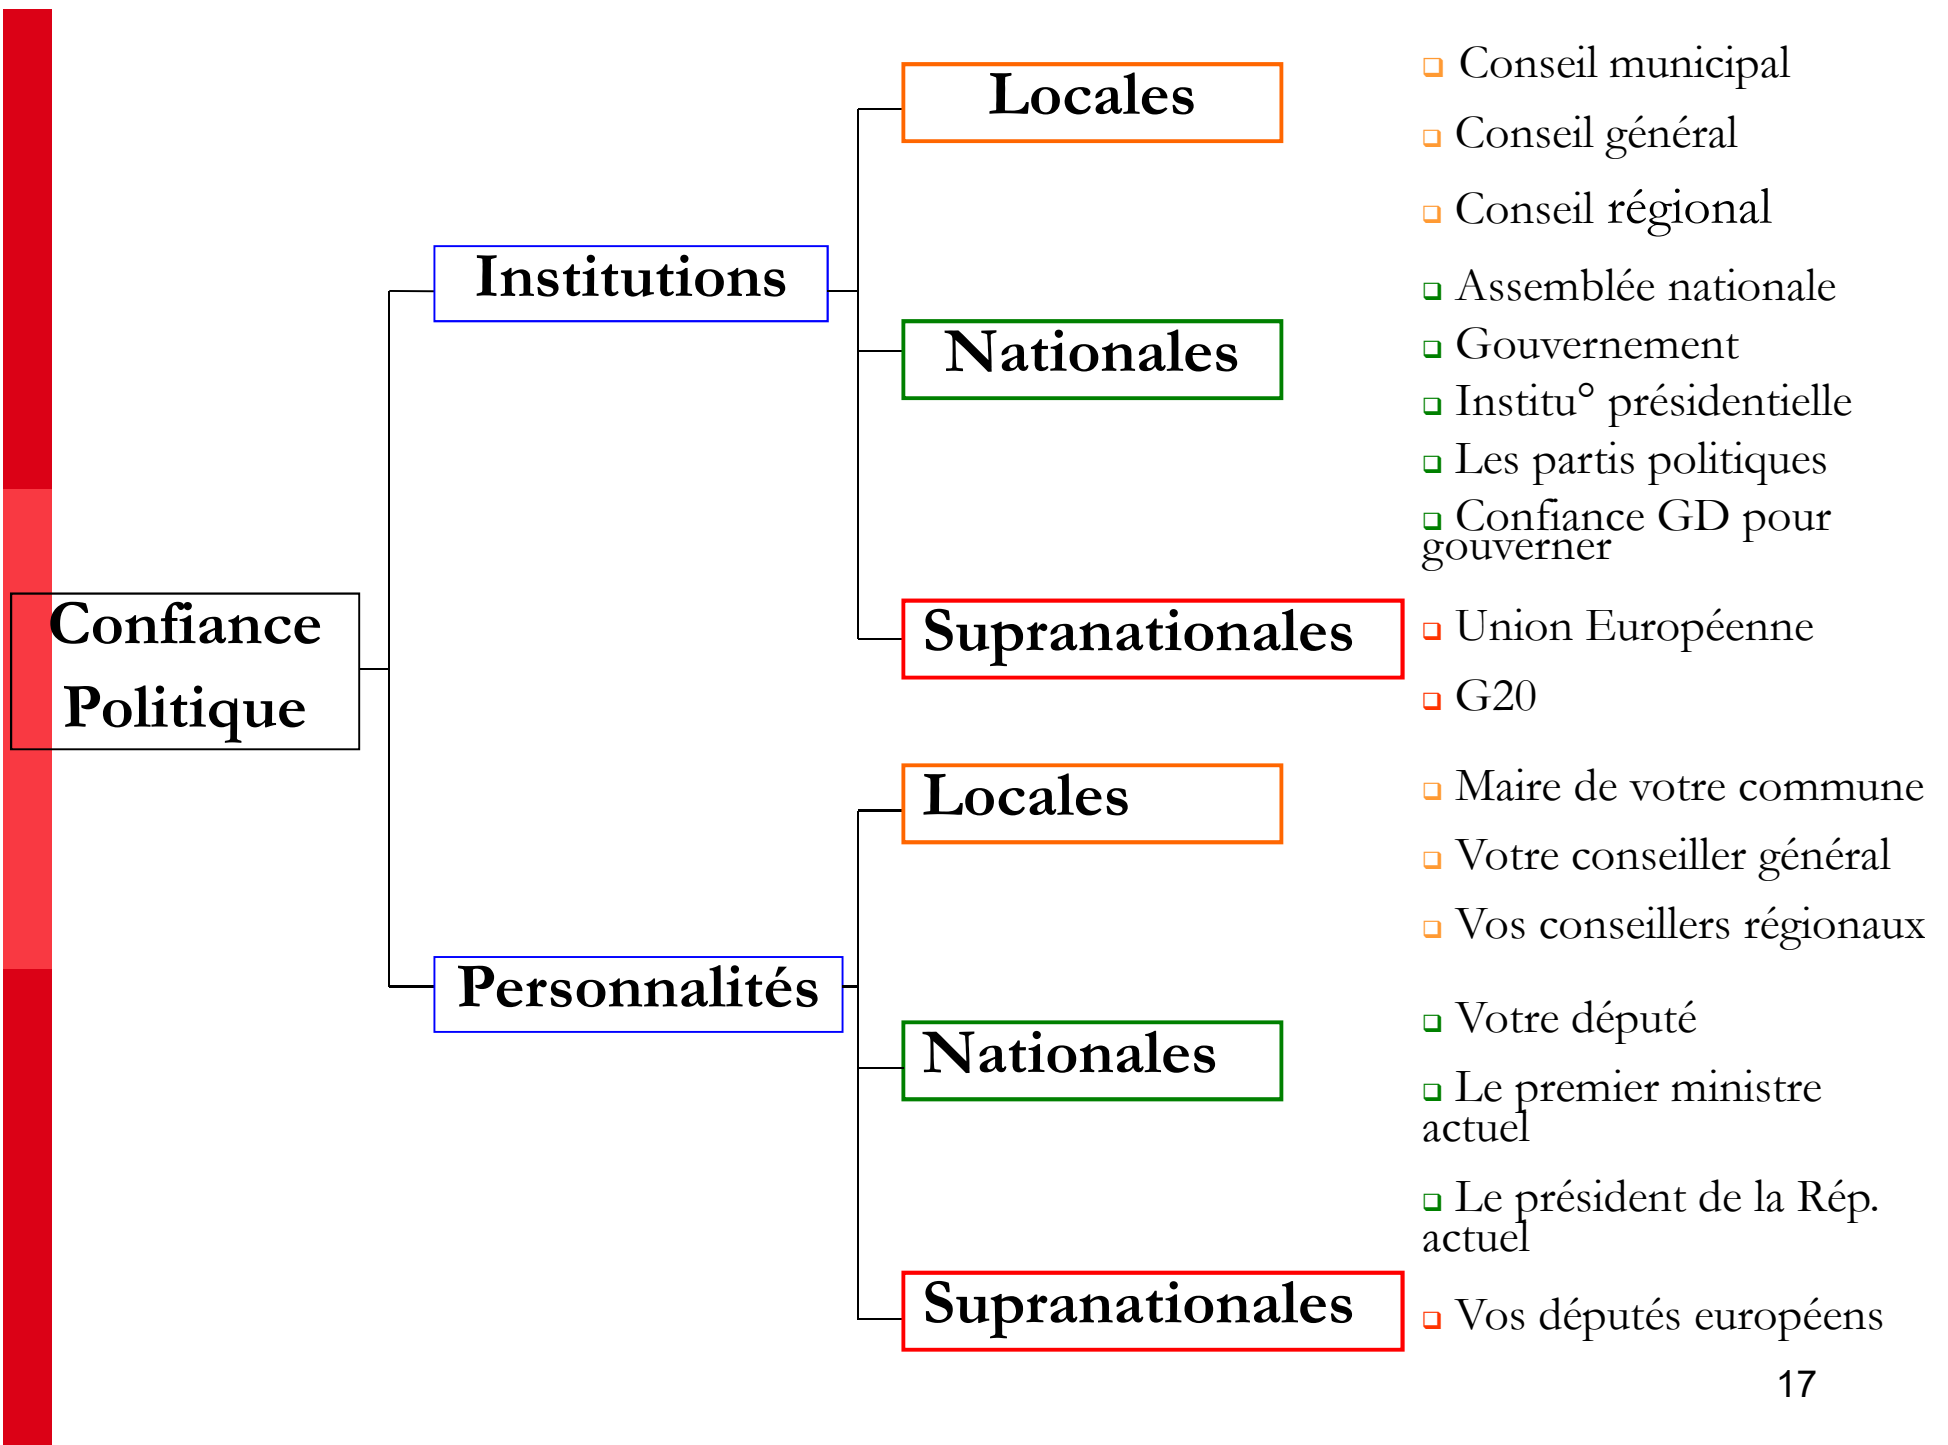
Confiance Politique

Institutions

Locales

- Conseil municipal
- Conseil général
- Conseil régional

Nationales

- Assemblée nationale
- Gouvernement
- Institu° présidentielle
- Les partis politiques
- Confiance GD pour gouverner

Supranationales

- Union Européenne
- G20

Personnalités

Locales

- Maire de votre commune
- Votre conseiller général
- Vos conseillers régionaux

Nationales

- Votre député
- Le premier ministre actuel
- Le président de la Rép. actuel

Supranationales

- Vos députés européens

17